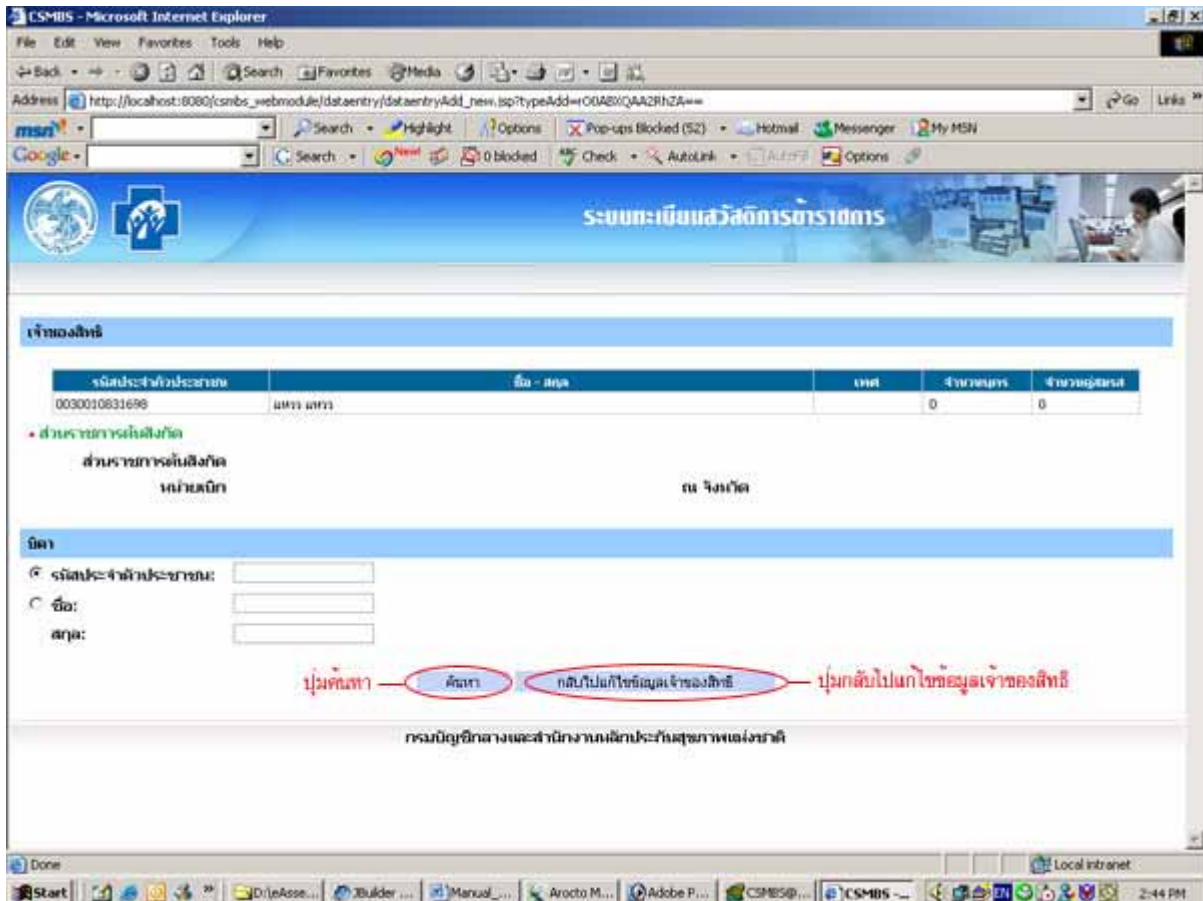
CSMBS - Microsoft Internet Explorer

File Edit View Favorites Tools Help

Back Search Favorites Media

Address http://localhost:8080/csmbs_webmodule/dataentry/dataentryAdd_new.jsp?typeAdd=rO0ABXQAA2RhZA== Go Links

msn Search Highlight Options Pop-ups Blocked (52) Hotmail Messenger My MSN

Google Search 0 blocked Check AutoLink AutoFill Options

ระบบทะเบียนสวัสดิการข้าราชการ

เจ้าของสิทธิ

| รหัสประจำตัวประชาชน | ชื่อ - สกุล | เพศ | จำนวนบุตร | จำนวนคู่สมรส |
|---|---|---|---|---|
| 0030010831698 | แพรว แพรว | | 0 | 0 |

• ส่วนราชการต้นสังกัด

ส่วนราชการต้นสังกัด

หน่วยเบิก ณ จังหวัด

บิดา

รหัสประจำตัวประชาชน:

ชื่อ:

สกุล:

ปุ่มค้นหา ค้นหา กลับไปแก้ไขข้อมูลเจ้าของสิทธิ ปุ่มกลับไปแก้ไขข้อมูลเจ้าของสิทธิ

กรมบัญชีกลางและสำนักงานหลักประกันสุขภาพแห่งชาติ

Done Local intranet

Start D:\eAsse... JBuilder ... Manual_... Arocto M... Adobe P... CSMBS@... CSMBS -... EN 2:44 PM